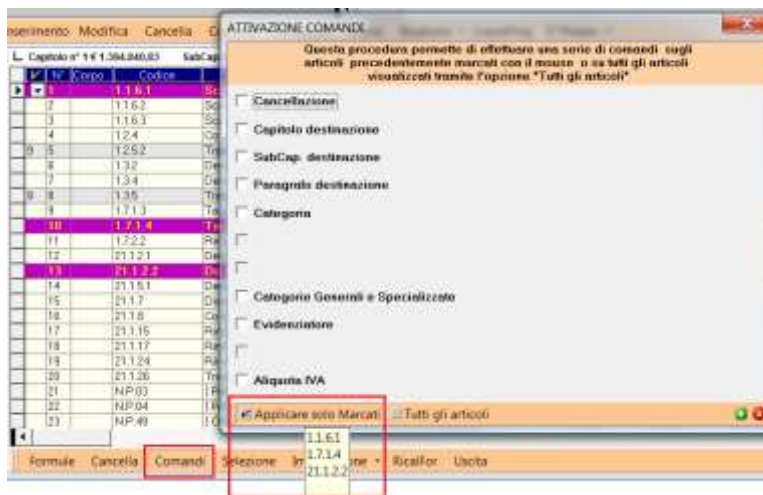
nserimento Modifica Cancella

L Capitolo n° 1 € 1.394.840,83 SubCap

| | N° | Corpo | Codice | |
|---|---|---|---|---|
| | 1 | | 1.1.6.1 | Sc |
| | 2 | | 1.1.6.2 | Sc |
| | 3 | | 1.1.6.3 | Sc |
| | 4 | | 1.2.4 | Co |
| | 5 | | 1.2.5.2 | Tr |
| | 6 | | 1.3.2 | De |
| | 7 | | 1.3.4 | De |
| | 8 | | 1.3.5 | Tr |
| | 9 | | 1.7.1.3 | Tr |
| | 10 | | 1.7.1.4 | Tr |
| | 11 | | 1.7.2.2 | Ri |
| | 12 | | 2.1.1.2.1 | De |
| | 13 | | 2.1.1.2.2 | De |
| | 14 | | 2.1.1.5.1 | De |
| | 15 | | 2.1.1.7 | De |
| | 16 | | 2.1.1.8 | De |
| | 17 | | 2.1.1.15 | Ri |
| | 18 | | 2.1.1.17 | Ri |
| | 19 | | 2.1.1.24 | Ri |
| | 20 | | 2.1.1.26 | Tr |
| | 21 | | NP.03 | |
| | 22 | | NP.04 | |
| | 23 | | NP.49 | |

ATTIVAZIONE COMANDI

Questa procedura permette di effettuare una serie di comandi sugli articoli precedentemente marcati con il mouse o su tutti gli articoli visualizzati tramite l'opzione "Tutti gli articoli"

Cancellazione

Capitolo destinazione

SubCap. destinazione

Paragrafo destinazione

Categoria

Categorie Generali e Specializzate

Evidenziatore

Aliquota IVA

Applicare solo Marcati   Tutti gli articoli

1.1.6.1
1.7.1.4
2.1.1.2.2

Formule Cancella Comandi Selezione Im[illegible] one Ricalfor Uscita